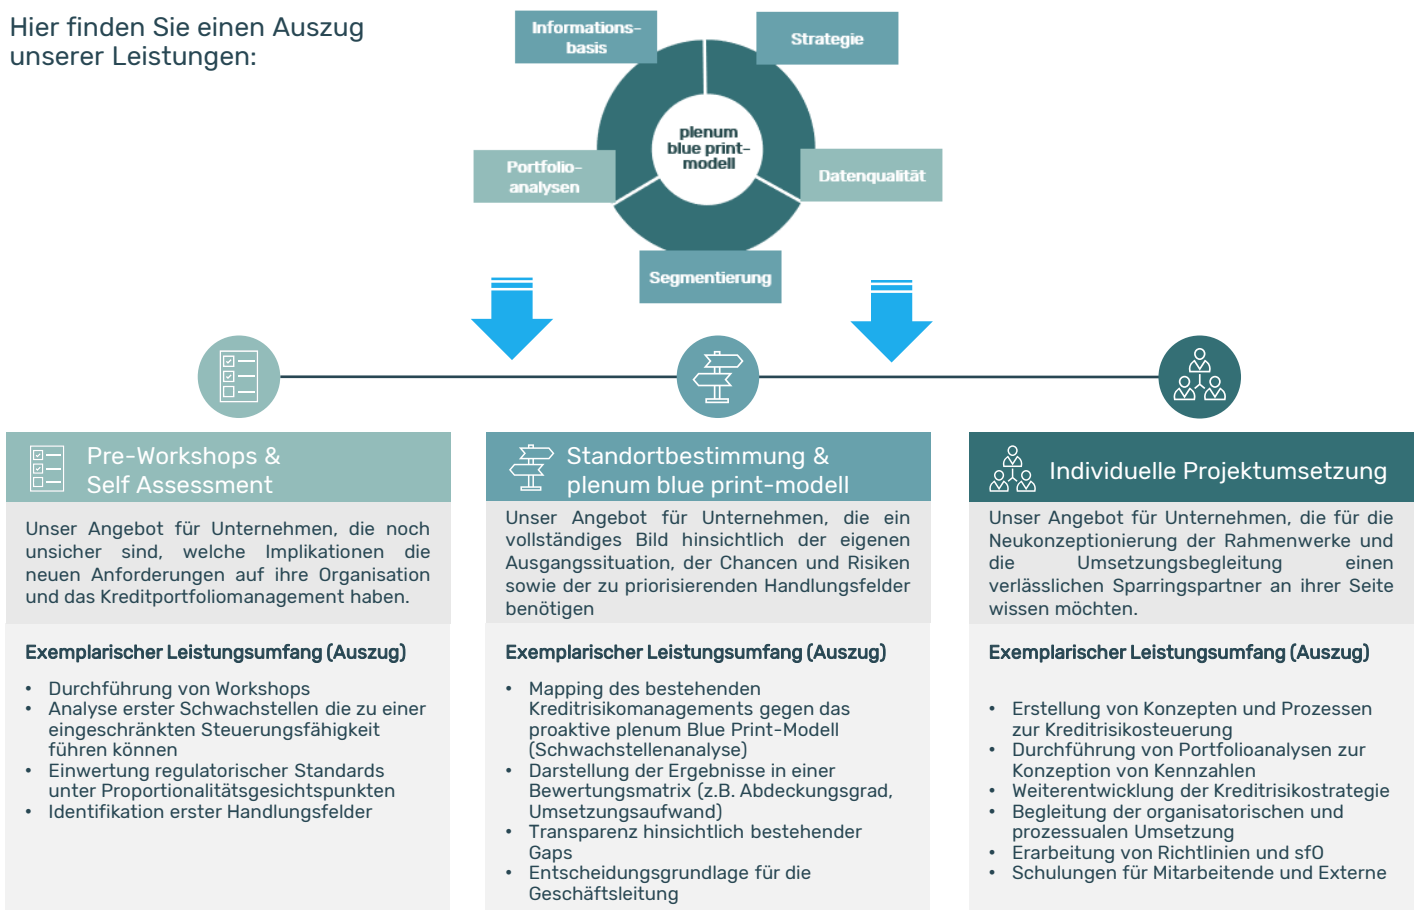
Hier finden Sie einen Auszug unserer Leistungen:

Informations-basis

Strategie

plenum blue print-modell

Portfolio-analysen

Datenqualität

Segmentierung

Pre-Workshops & Self Assessment

Unser Angebot für Unternehmen, die noch unsicher sind, welche Implikationen die neuen Anforderungen auf ihre Organisation und das Kreditportfoliomanagement haben.

Exemplarischer Leistungsumfang (Auszug)

- Durchführung von Workshops
- Analyse erster Schwachstellen die zu einer eingeschränkten Steuerungsfähigkeit führen können
- Einwertung regulatorischer Standards unter Proportionalitätsgesichtspunkten
- Identifikation erster Handlungsfelder

Standortbestimmung & plenum blue print-modell

Unser Angebot für Unternehmen, die ein vollständiges Bild hinsichtlich der eigenen Ausgangssituation, der Chancen und Risiken sowie der zu priorisierenden Handlungsfelder benötigen

Exemplarischer Leistungsumfang (Auszug)

- Mapping des bestehenden Kreditrisikomanagements gegen das proaktive plenum Blue Print-Modell (Schwachstellenanalyse)
- Darstellung der Ergebnisse in einer Bewertungsmatrix (z.B. Abdeckungsgrad, Umsetzungsaufwand)
- Transparenz hinsichtlich bestehender Gaps
- Entscheidungsgrundlage für die Geschäftsleitung

Individuelle Projektumsetzung

Unser Angebot für Unternehmen, die für die Neukonzeptionierung der Rahmenwerke und die Umsetzungsbegleitung einen verlässlichen Sparringspartner an ihrer Seite wissen möchten.

Exemplarischer Leistungsumfang (Auszug)

- Erstellung von Konzepten und Prozessen zur Kreditrisikosteuerung
- Durchführung von Portfolioanalysen zur Konzeption von Kennzahlen
- Weiterentwicklung der Kreditrisikostrategie
- Begleitung der organisatorischen und prozessualen Umsetzung
- Erarbeitung von Richtlinien und sfO
- Schulungen für Mitarbeitende und Externe